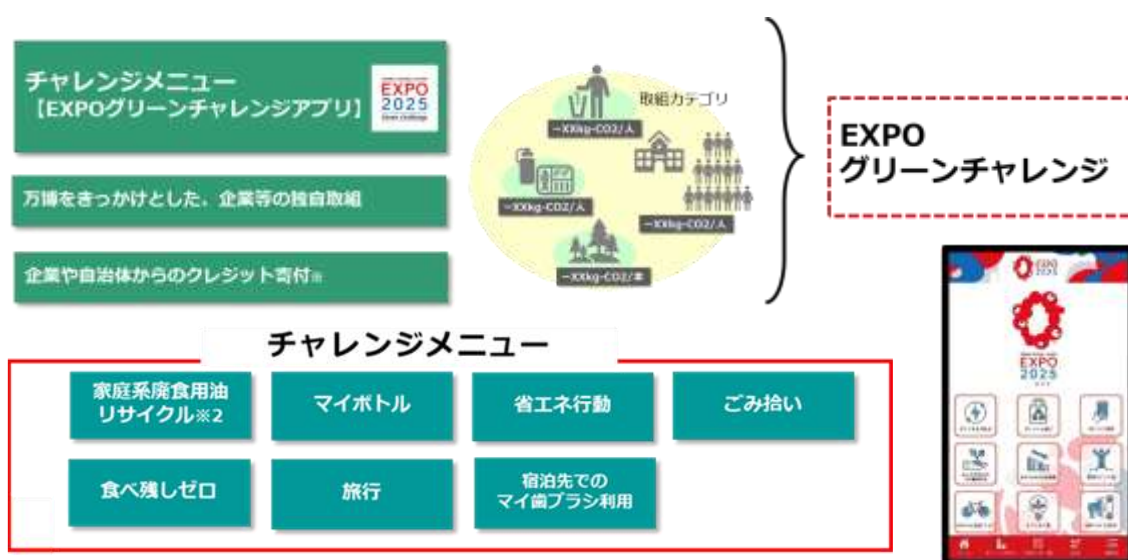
チャレンジメニュー
【EXPOグリーンチャレンジアプリ】

EXPO 2025

万博をきっかけとした、企業等の独自取組

企業や自治体からのクレジット寄付※

取組カテゴリ

−XXkg-CO2/人

−XXkg-CO2/人

−XXkg-CO2/人

−XXkg-CO2/本

EXPO
グリーンチャレンジ

チャレンジメニュー

| 家庭系廃食用油リサイクル※2 | マイボトル | 省エネ行動 | ごみ拾い |
|---|---|---|---|
| 食べ残しゼロ | 旅行 | 宿泊先でのマイ歯ブラシ利用 | |

EXPO 2025